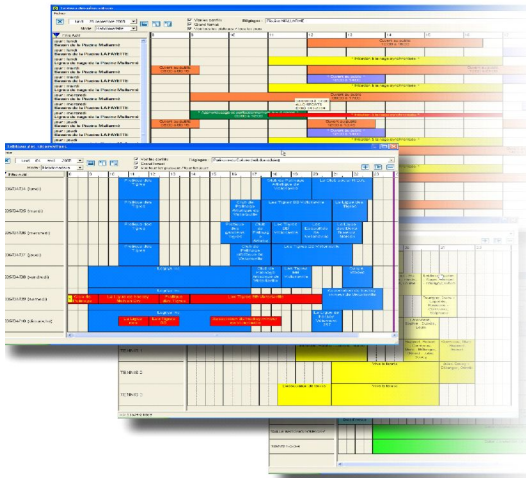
Lundi 25 septembre 2006

Visites
Grand format

Magasin

Lundi
Rayon de la Hauts Maillard
Lundi
Lignes de magasin à l'heure
Mardi
Rayon de la Hauts Maillard
Mercredi
Rayon de la Hauts Maillard
Jeudi
Rayon de la Hauts Maillard

Lundi 25 mai 2009

Vacataire
Grand format
Magasin

09/05/09 (lundi)
05/06/09 (mardi)
05/06/09 (mercredi)
05/06/09 (jeudi)
05/06/09 (vendredi)
05/06/09 (samedi)
05/06/09 (dimanche)

TERMINÉ 2
TERMINÉ 3